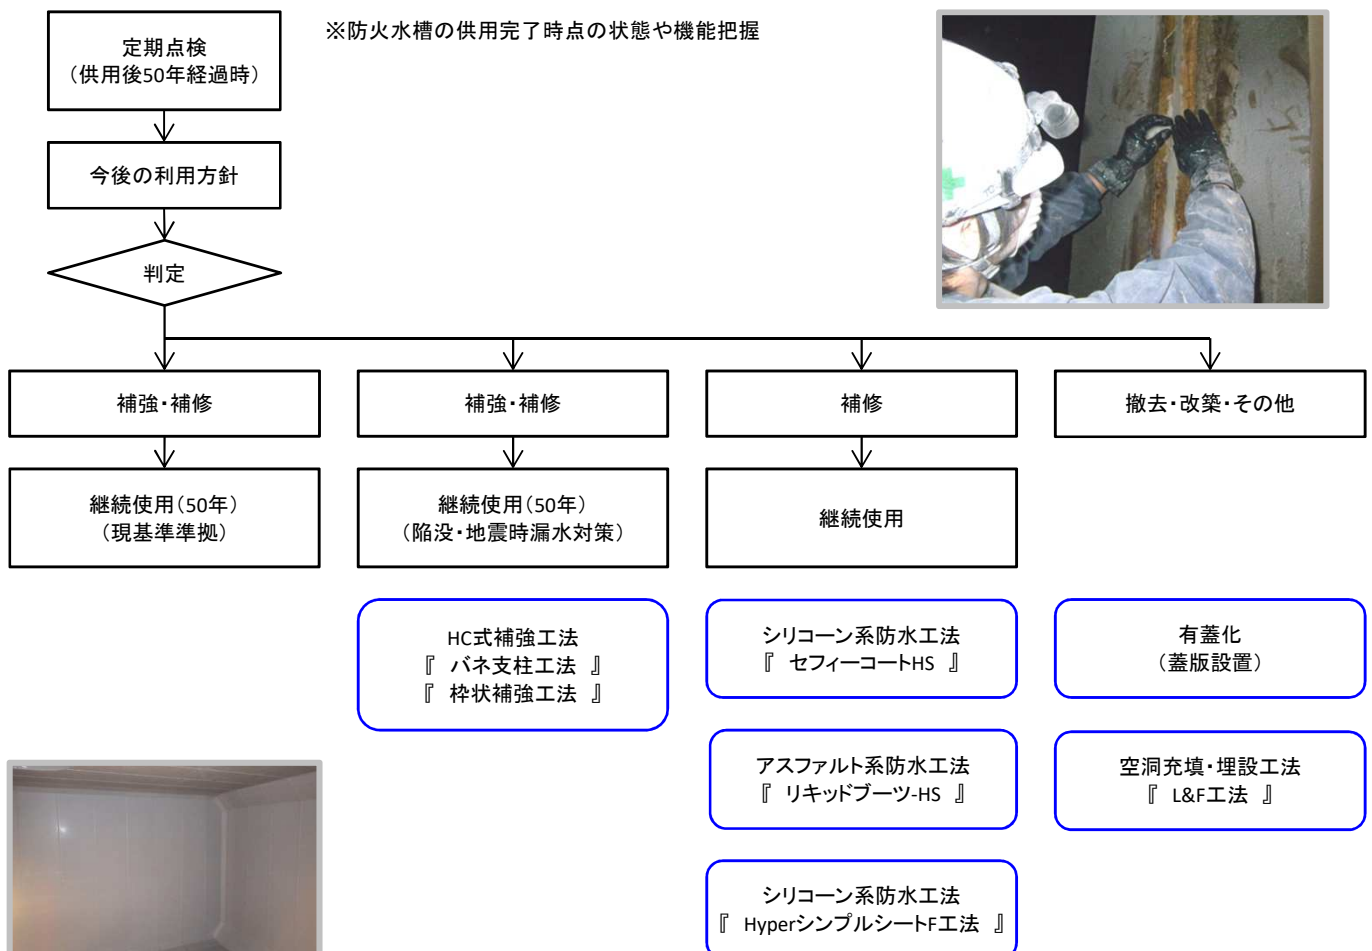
定期点検
（供用後50年経過時）

※防火水槽の供用完了時点の状態や機能把握

今後の利用方針

判定

補強・補修

継続使用（50年）
（現基準準拠）

補強・補修

継続使用（50年）
（陥没・地震時漏水対策）

HC式補強工法
『 バネ支柱工法 』
『 枠状補強工法 』

補修

継続使用

シリコーン系防水工法
『 セフィーコートHS 』

アスファルト系防水工法
『 リキッドブーツ-HS 』

シリコーン系防水工法
『 Hyperシンプルシートf工法 』

撤去・改築・その他

有蓋化
（蓋版設置）

空洞充填・埋設工法
『 L&F工法 』